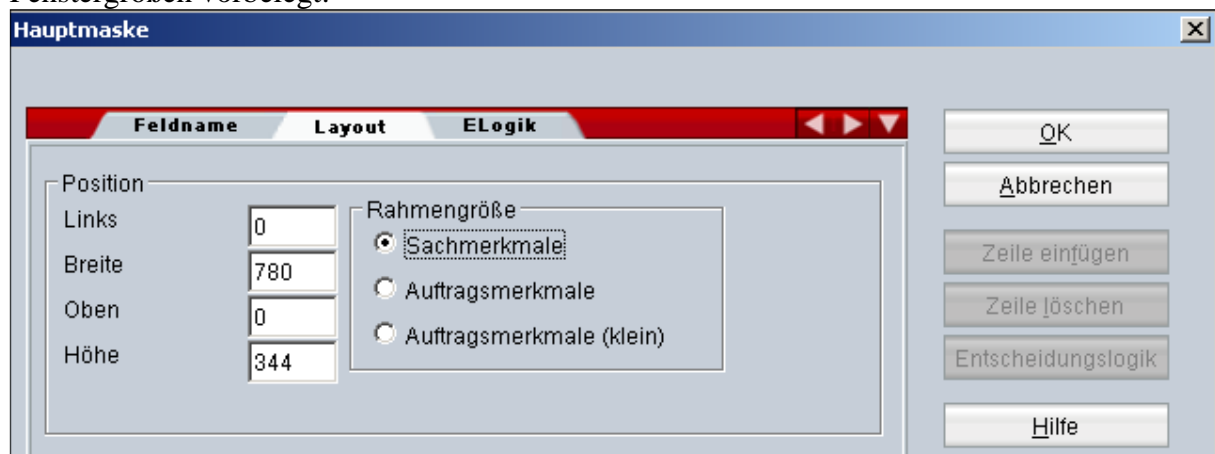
Fenstergrößen vorliegt.

Hauptmaske

Feldname
Layout
ELogik

Position
Links
0
Breite
780
Oben
0
Höhe
344

Rahmengröße
Sachmerkmale
Auftragsmerkmale
Auftragsmerkmale (klein)

OK
Abbrechen
Zeile einfügen
Zeile löschen
Entscheidungslogik
Hilfe